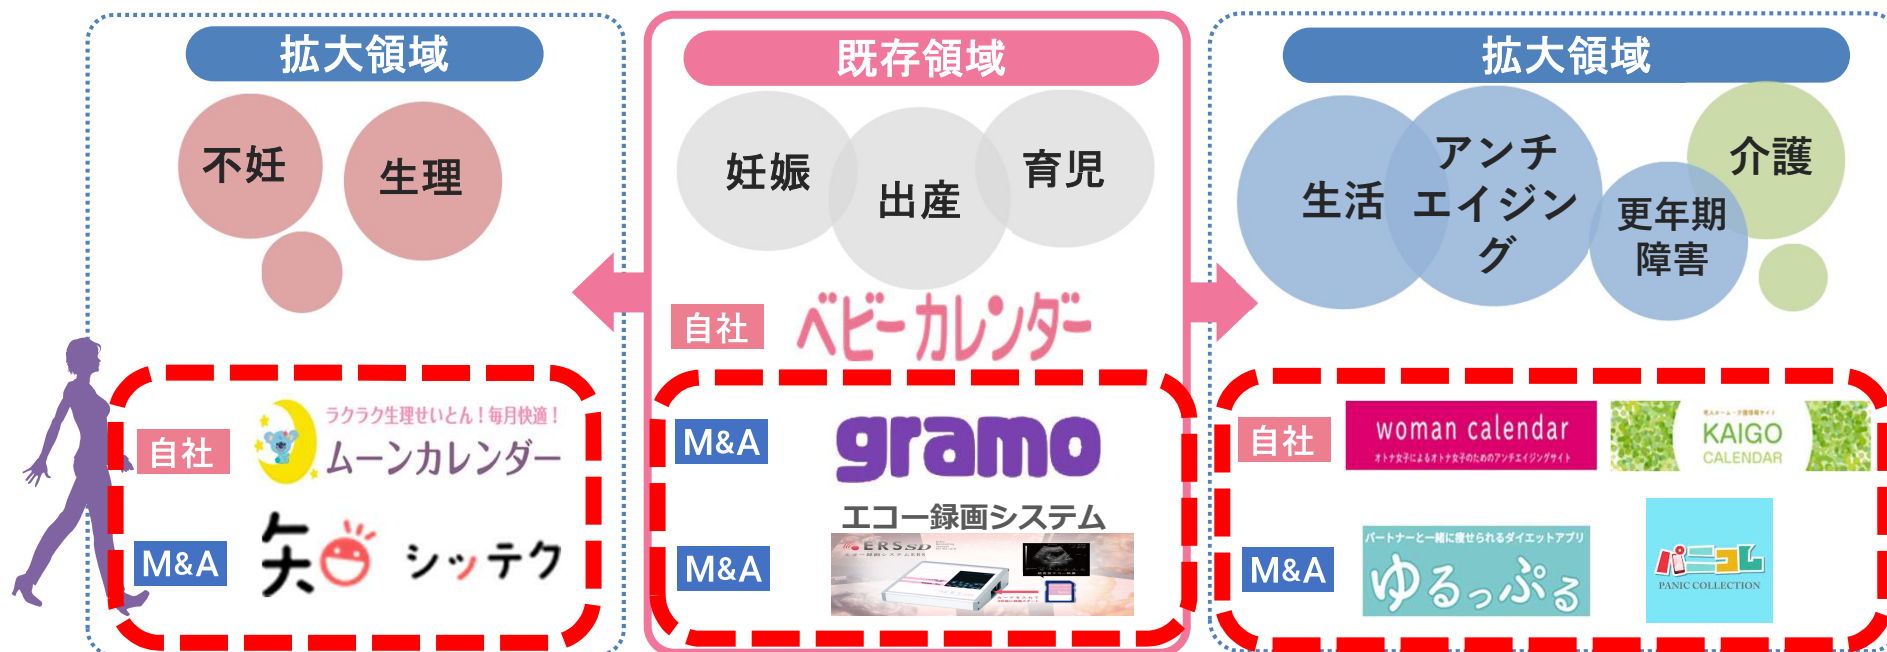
拡大領域

不妊

生理

自社

ラクラク生理せいとん！毎月快適！
ムーンカレンダー

M&A

シッテク

既存領域

妊娠

出産

育児

自社

ベビーカレンダー

M&A

gramo

エコー録画システム

M&A

ERSSD

拡大領域

生活

アンチエイジング

介護

更年期障害

自社

woman calendar
オトナ女子によるオトナ女子のためのアンチエイジングサイト

KAIGO CALENDAR

M&A

パートナーと一緒に痩せられるダイエットアプリ
ゆるっぷる

パニコレ
PANIC COLLECTION